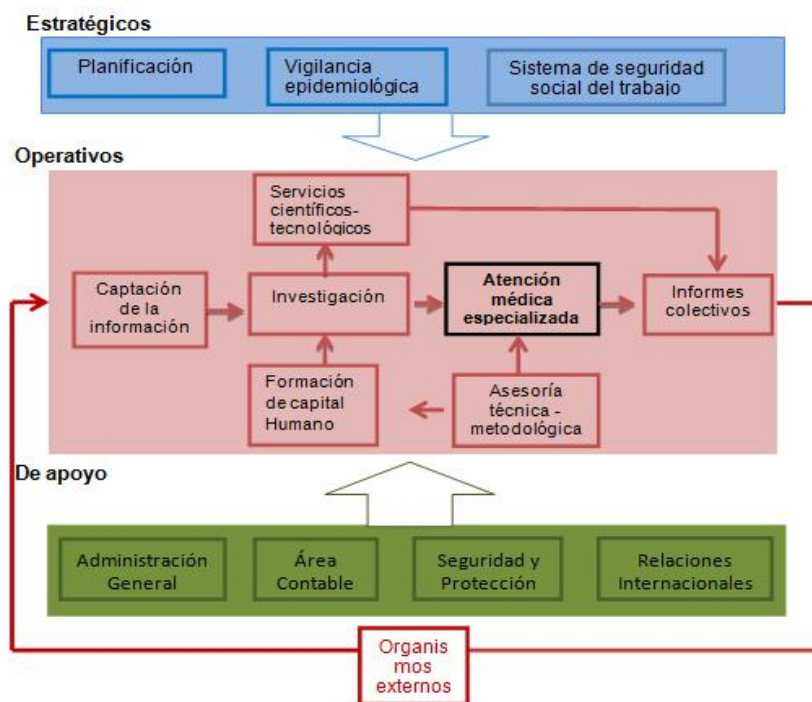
Estratégicos

Planificación

Vigilancia epidemiológica

Sistema de seguridad social del trabajo

Operativos

Servicios científicos-tecnológicos

Captación de la información

Investigación

Atención médica especializada

Informes colectivos

Formación de capital Humano

Asesoría técnica - metodológica

De apoyo

Administración General

Área Contable

Seguridad y Protección

Relaciones Internacionales

Organis mos externos